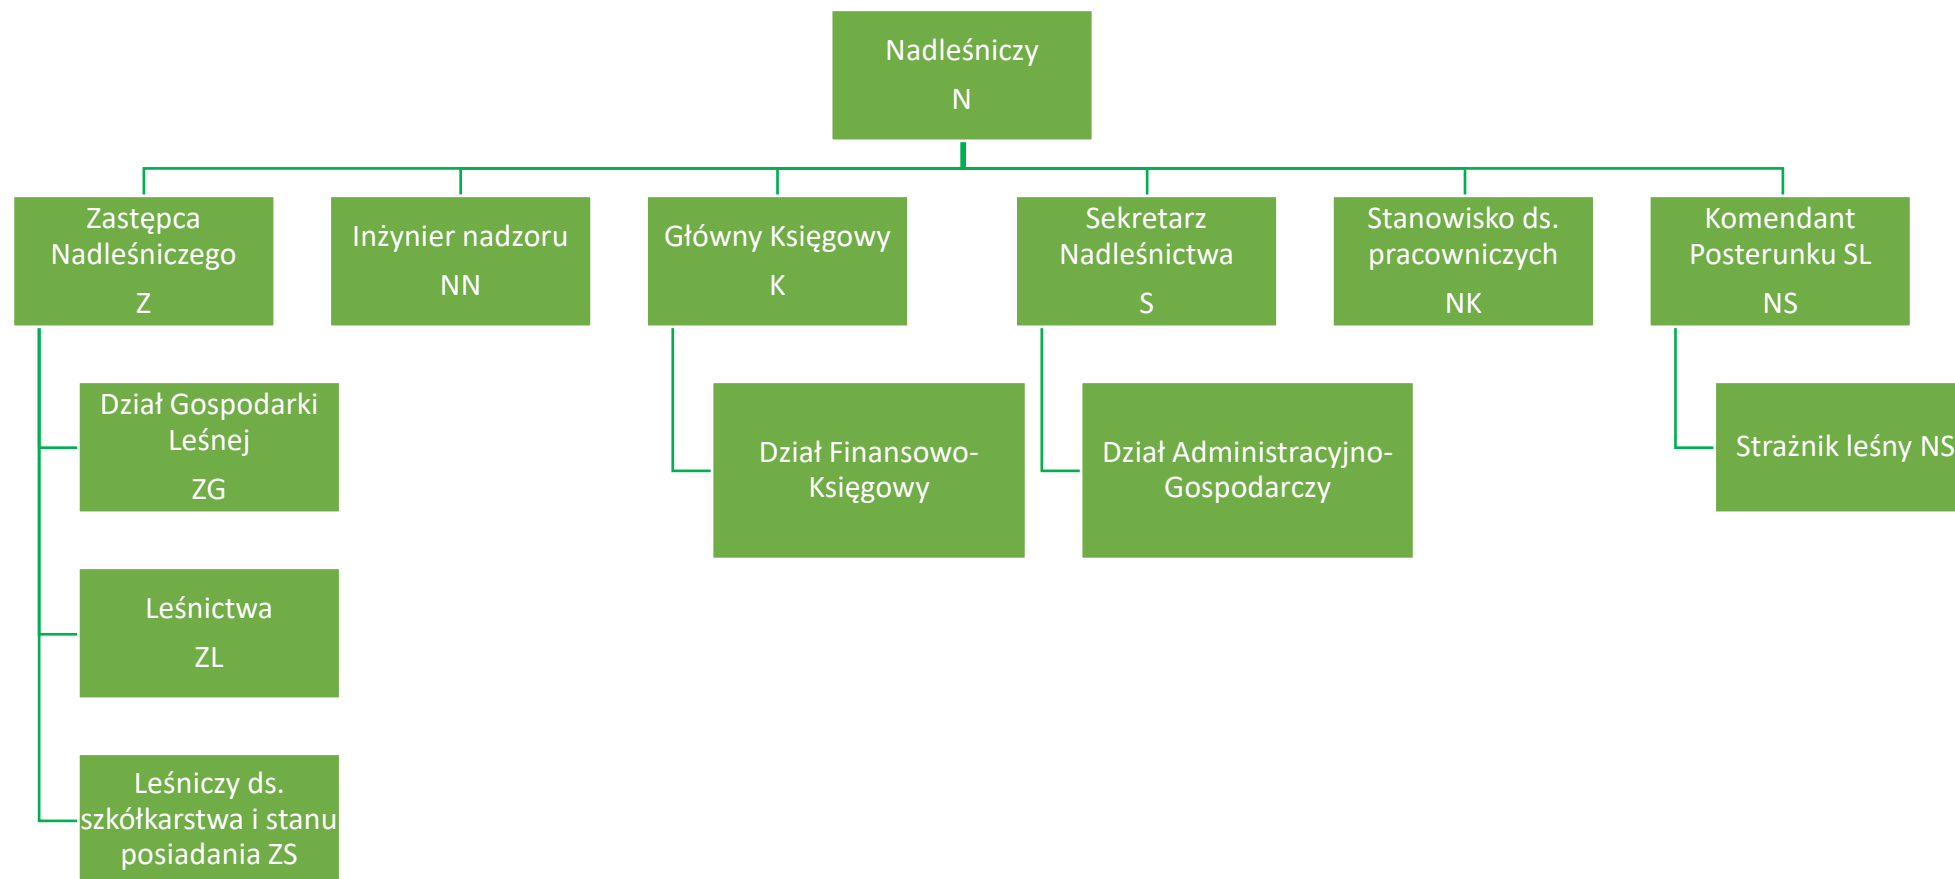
Nadleśniczy
N

Zastępca Nadleśniczego
Z

Inżynier nadzoru
NN

Główny Księgowy
K

Sekretarz Nadleśnictwa
S

Stanowisko ds. pracowniczych
NK

Komendant Posterunku SL
NS

Dział Gospodarki Leśnej
ZG

Leśnictwa
ZL

Leśniczy ds. szkółkarstwa i stanu posiadania ZS

Dział Finansowo-Księgowy

Dział Administracyjno-Gospodarczy

Strażnik leśny NS